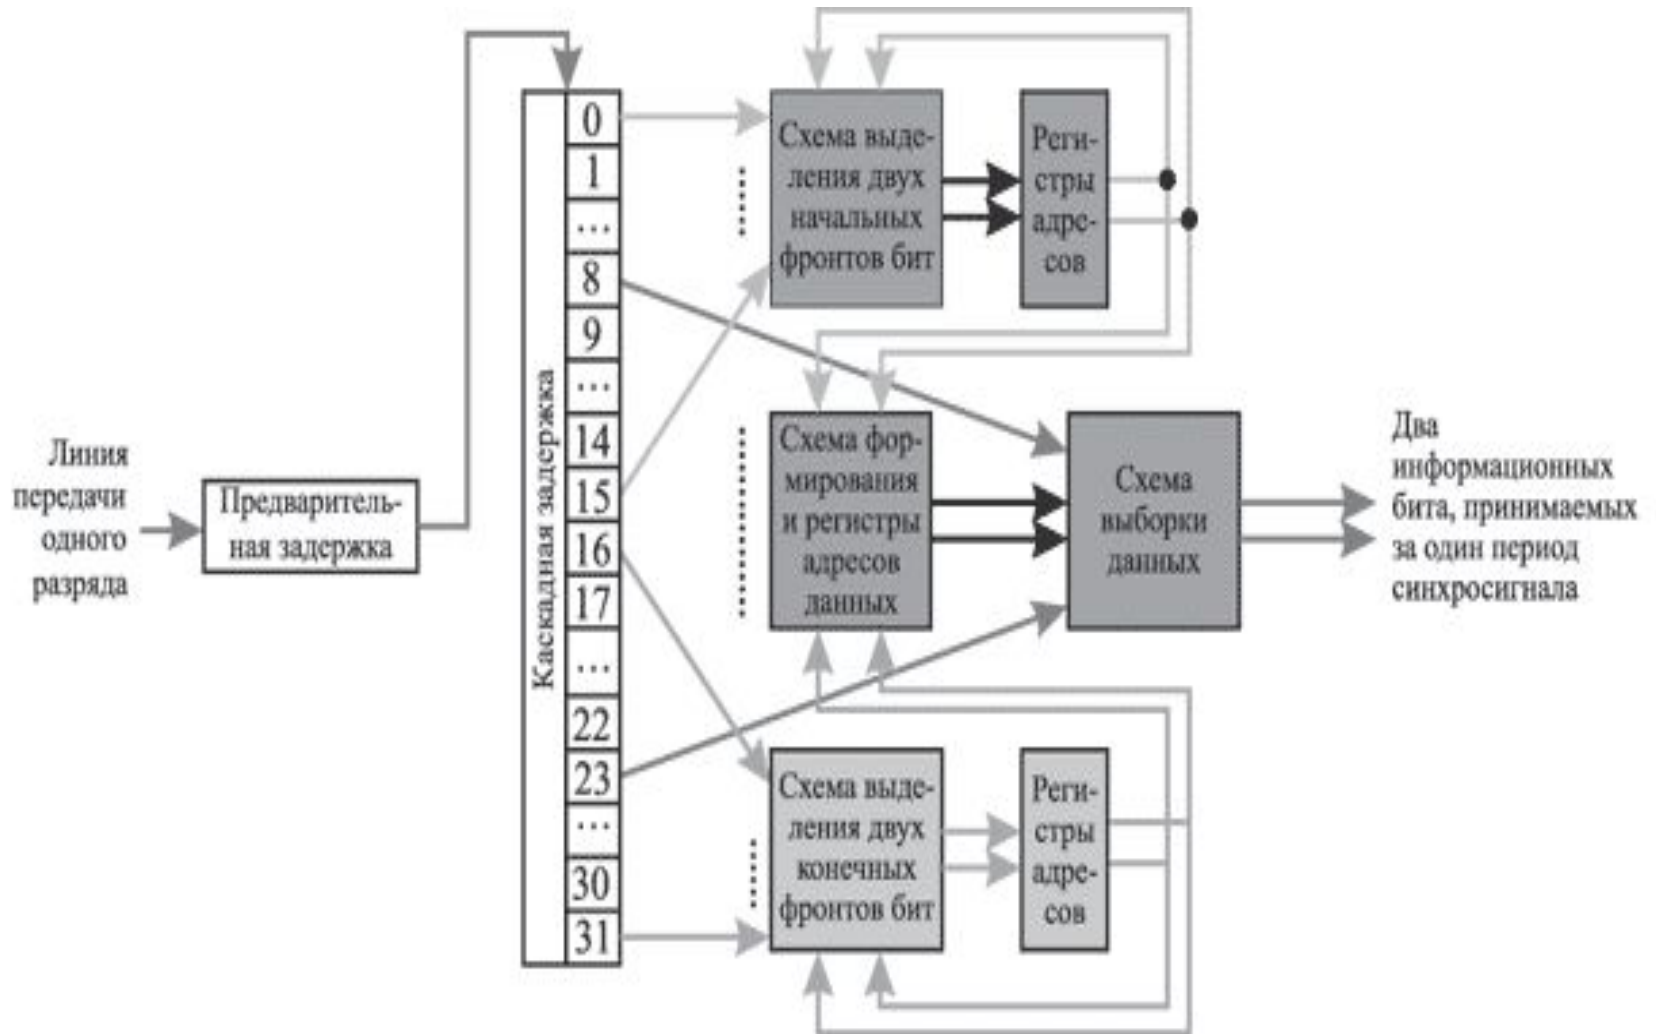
Линия передачи одного разряда

Предварительная задержка

Каскадная задержка

0
1
...
8
9
...
14
15
16
17
...
22
23
...
30
31

Схема выделения двух начальных фронтов бит

Регистры адресов

Схема формирования и регистры адресов данных

Схема выборки данных

Схема выделения двух конечных фронтов бит

Регистры адресов

Два информационных бита, принимаемых за один период синхросигнала